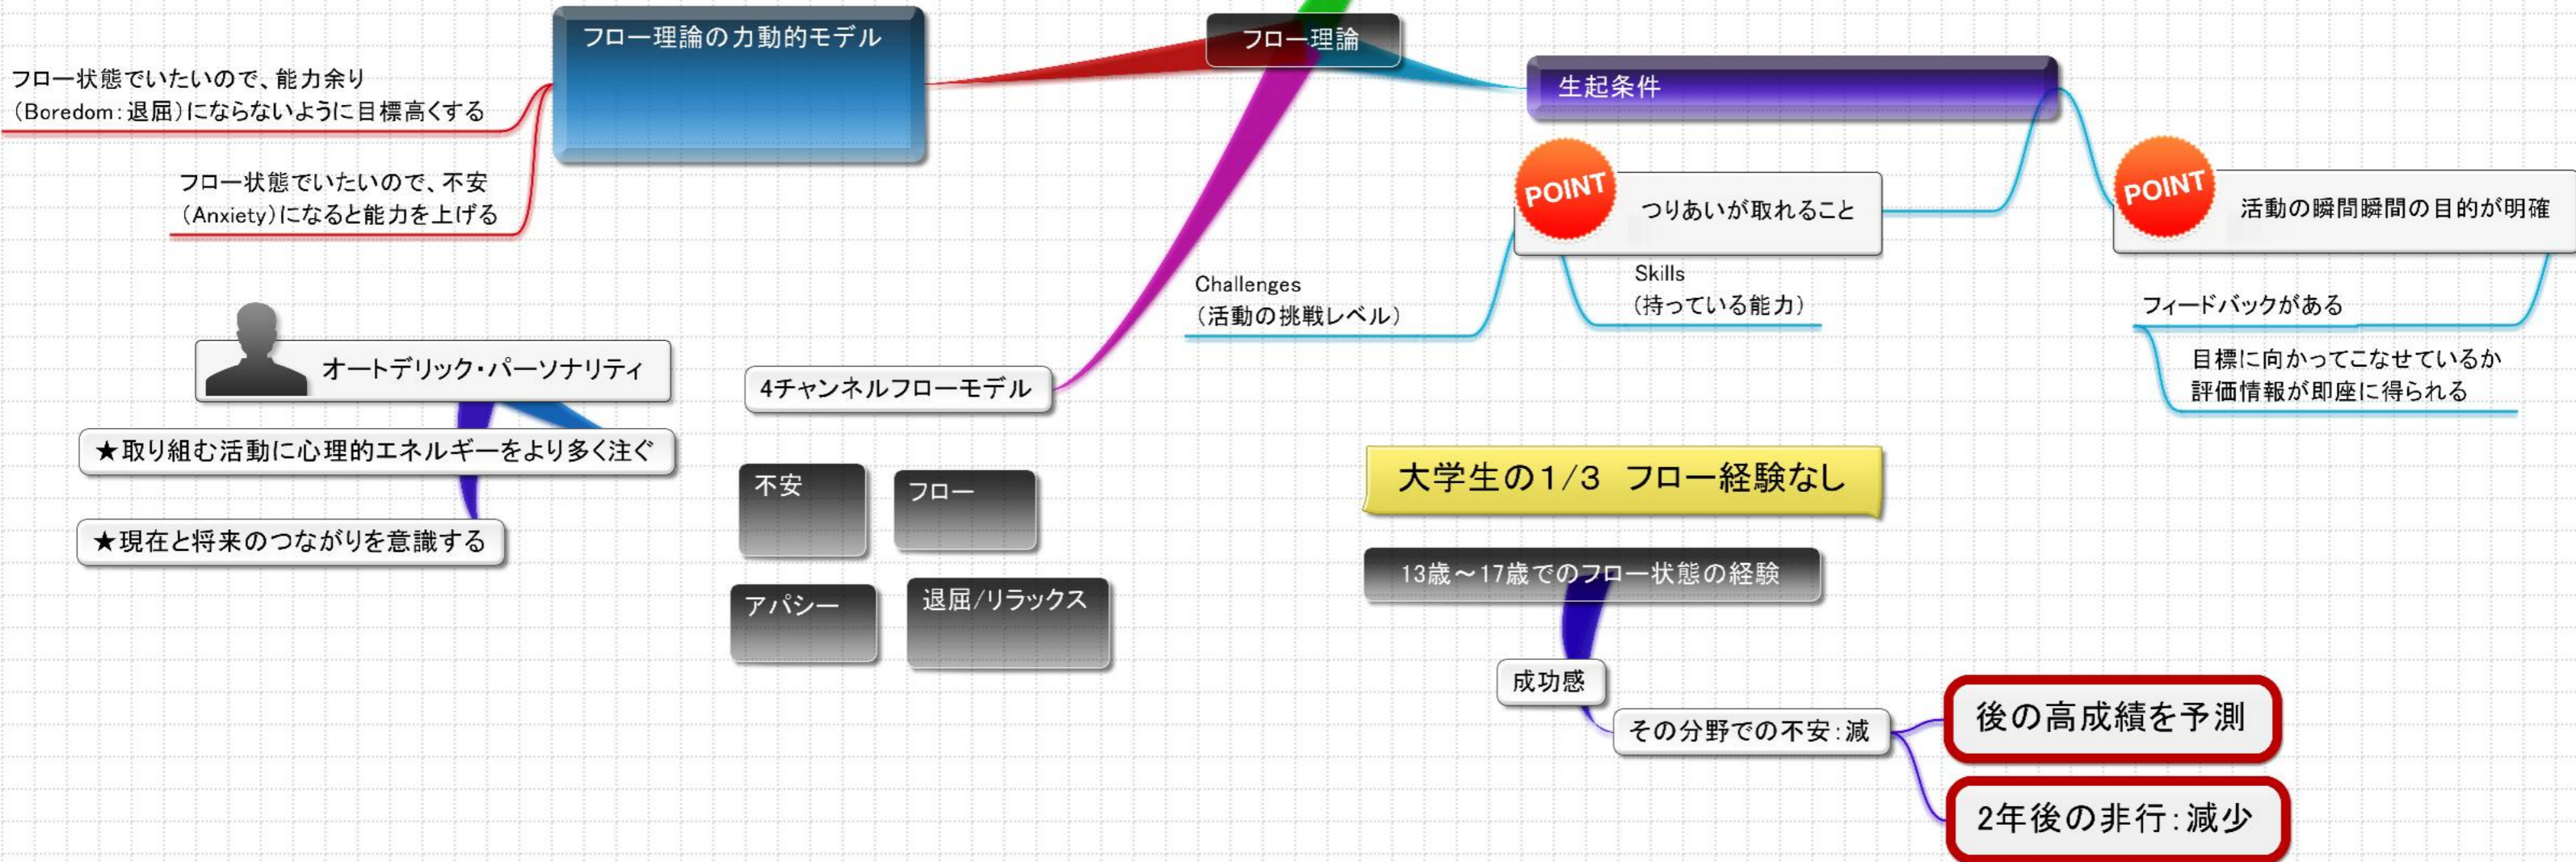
フロー理論の力動的モデル

フロー状態でいたいので、能力余り（Boredom：退屈）にならないように目標高くする

フロー状態でいたいので、不安（Anxiety）になると能力を上げる

フロー理論

生起条件

POINT

つりあいが取れること

POINT

活動の瞬間瞬間の目的が明確

Challenges（活動の挑戦レベル）

Skills（持っている能力）

フィードバックがある

目標に向かってこなせているか評価情報が即座に得られる

オートテリック・パーソナリティ

★取り組む活動に心理的エネルギーをより多く注ぐ

★現在と将来のつながりを意識する

4チャンネルフローモデル

不安

フロー

アパシー

退屈/リラックス

大学生の1/3　フロー経験なし

13歳～17歳でのフロー状態の経験

成功感

その分野での不安：減

後の高成績を予測

2年後の非行：減少